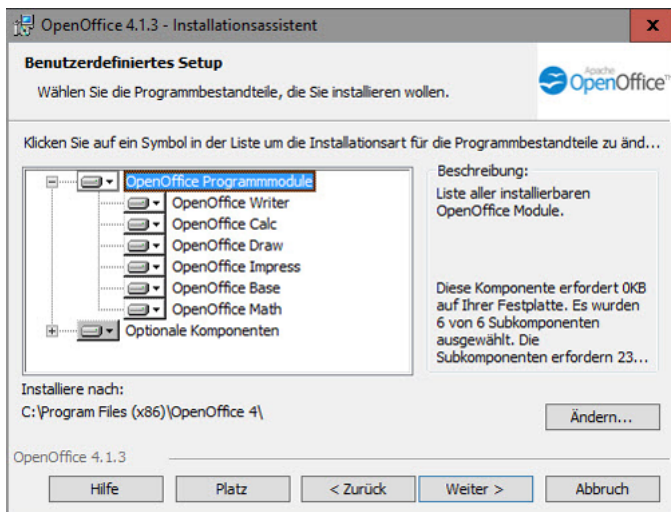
OpenOffice 4.1.3 - Installationsassistent

X

Benutzerdefiniertes Setup

Wählen Sie die Programmbestandteile, die Sie installieren wollen.

Apache OpenOffice™

Klicken Sie auf ein Symbol in der Liste um die Installationsart für die Programmbestandteile zu änd...

OpenOffice Programmmodule
OpenOffice Writer
OpenOffice Calc
OpenOffice Draw
OpenOffice Impress
OpenOffice Base
OpenOffice Math
Optionale Komponenten

Beschreibung:
Liste aller installierbaren OpenOffice Module.

Diese Komponente erfordert 0KB auf Ihrer Festplatte. Es wurden 6 von 6 Subkomponenten ausgewählt. Die Subkomponenten erfordern 23...

Installiere nach:
C:\Program Files (x86)\OpenOffice 4\

Ändern...

OpenOffice 4.1.3

Hilfe

Platz

< Zurück

Weiter >

Abbruch